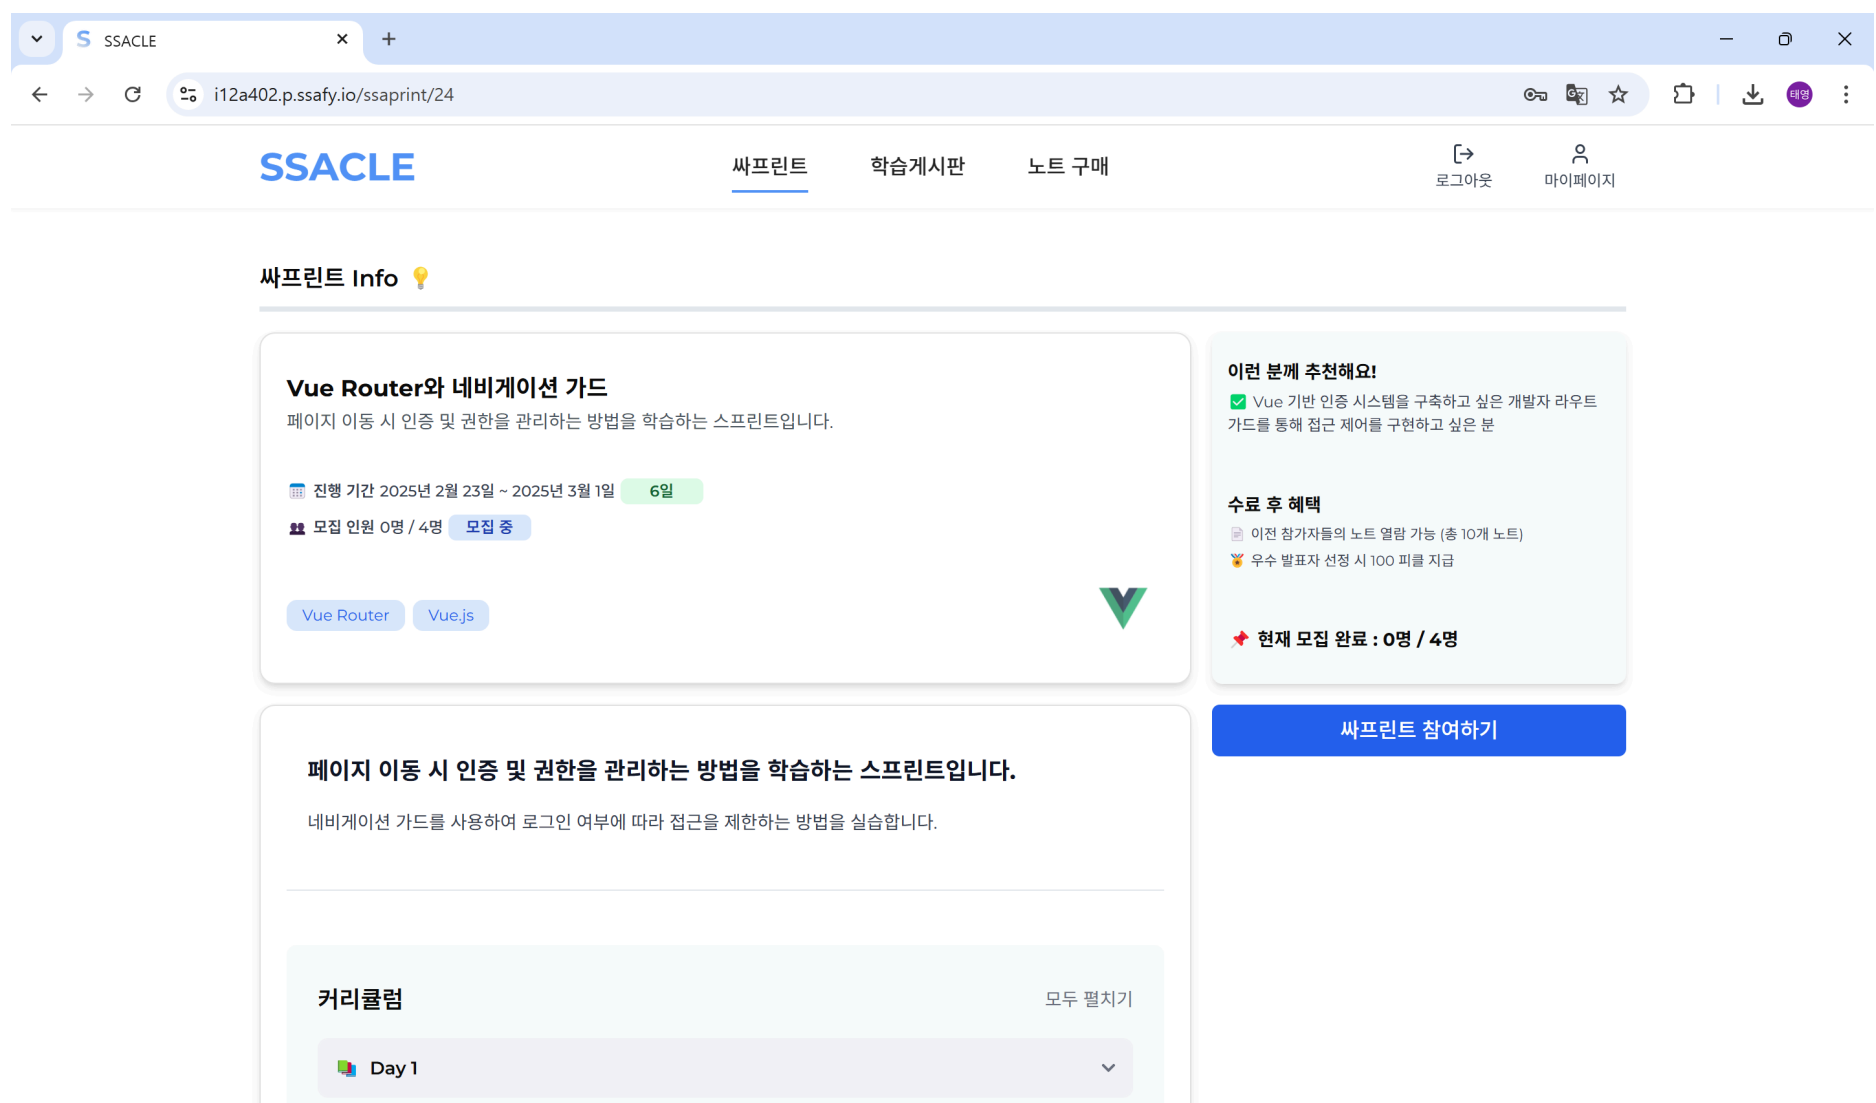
SSACLE

i12a402.p.ssafy.io/ssaprint/24

태영

SSACLE

싸프린트 학습게시판 노트 구매

로그아웃 마이페이지

싸프린트 Info

Vue Router와 네비게이션 가드

페이지 이동 시 인증 및 권한을 관리하는 방법을 학습하는 스프린트입니다.

진행 기간 2025년 2월 23일 ~ 2025년 3월 1일 6일

모집 인원 0명 / 4명 모집 중

Vue Router Vue.js

이런 분께 추천해요!

Vue 기반 인증 시스템을 구축하고 싶은 개발자 라우트 가드를 통해 접근 제어를 구현하고 싶은 분

수료 후 혜택

이전 참가자들의 노트 열람 가능 (총 10개 노트)

우수 발표자 선정 시 100 피클 지급

현재 모집 완료 : 0명 / 4명

싸프린트 참여하기

페이지 이동 시 인증 및 권한을 관리하는 방법을 학습하는 스프린트입니다.

네비게이션 가드를 사용하여 로그인 여부에 따라 접근을 제한하는 방법을 실습합니다.

커리큘럼

모두 펼치기

Day 1